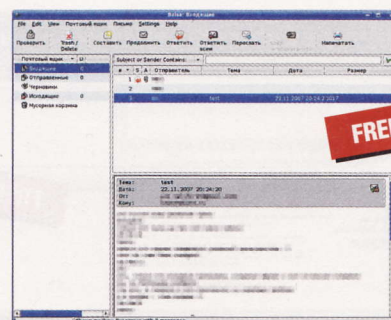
Balsa: Входящие

File Edit View Почтовый ящик Письмо Settings Help

Проверить Trash / Delete Составить Продолжить Ответить Ответить всем Переслать Напечатать

Почтовый ящик

Входящие

Отправленные

Черновики

Исходящие

Мусорная корзина

Subject or Sender Contains:

# S A Отправитель Тема Дата Размер

1

2

3 test 22.11.2007 20:14:2 2017

FREE

Тема: test
Дата: 22.11.2007 20:14:20
От: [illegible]
Кому: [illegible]

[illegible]